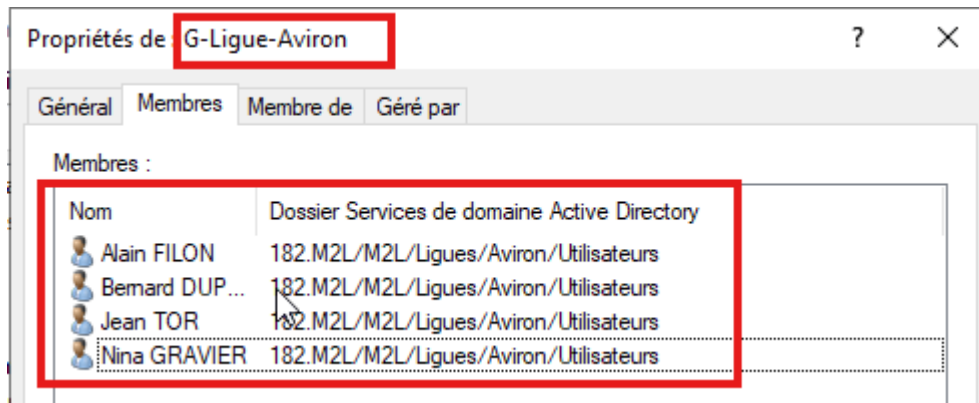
Propriétés de : G-Ligue-Aviron ? ×

Général | Membres | Membre de | Géré par

Membres :

| Nom | Dossier Services de domaine Active Directory |
|---|---|
| Alain FILON | 182.M2L/M2L/Ligues/Aviron/Utilisateurs |
| Bernard DUP... | 182.M2L/M2L/Ligues/Aviron/Utilisateurs |
| Jean TOR | 182.M2L/M2L/Ligues/Aviron/Utilisateurs |
| Nina GRAVIER | 182.M2L/M2L/Ligues/Aviron/Utilisateurs |